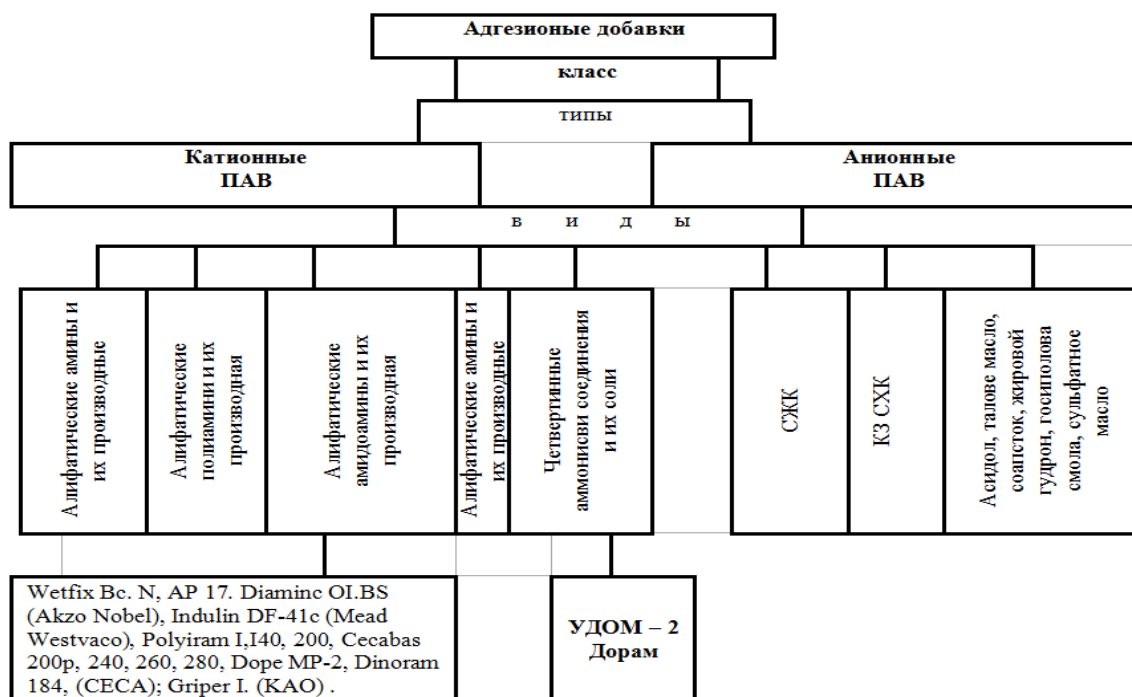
Адгезионые добавки

класс

типы

Катионные ПАВ

Анионные ПАВ

в и д ы

Алифатические амины и их производные

Алифатические полиамины и их производная

Алифатические амидоамины и их производная

Алифатические амины и их производные

Четвертинные аммониеви соединения и их соли

СЖК

КЗ СХК

Асидол, талове масло, соапсток, жировой гудрон, госиполова смола, сульфатное масло

Wetfix Bc. N, AP 17. Diaminc OI.BS (Akzo Nobel), Indulin DF-41c (Mead Westvaco), Polyiram I,I40, 200, Cecabas 200p, 240, 260, 280, Dope MP-2, Dinoram 184, (CECA); Griper I. (KAO) .

УДОМ – 2 Дорам